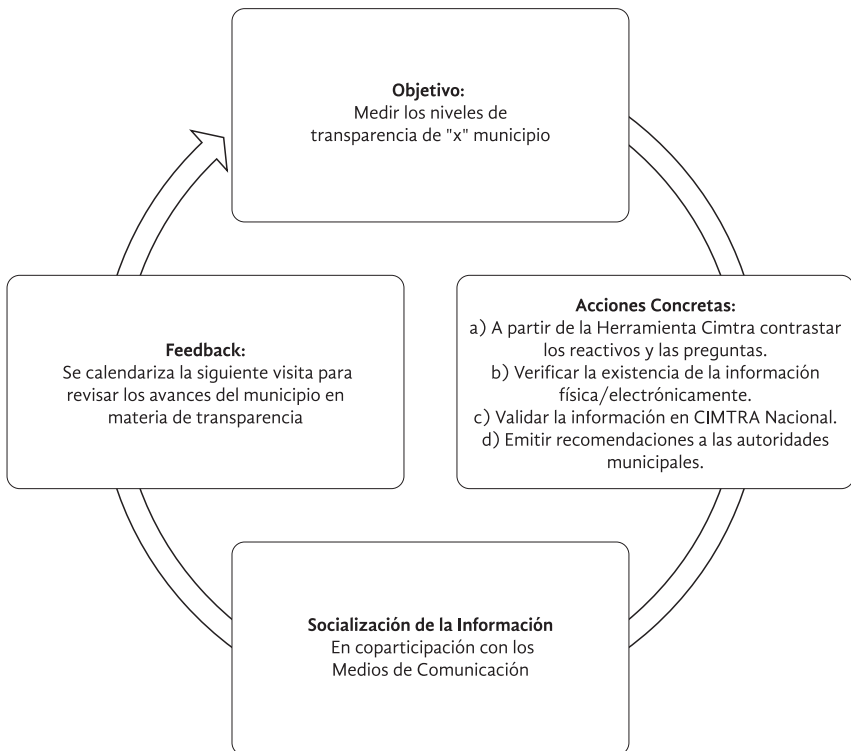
**Objetivo:**
Medir los niveles de transparencia de "x" municipio

**Acciones Concretas:**
a) A partir de la Herramienta Cimtra contrastar los reactivos y las preguntas.
b) Verificar la existencia de la información física/electrónicamente.
c) Validar la información en CIMTRA Nacional.
d) Emitir recomendaciones a las autoridades municipales.

**Socialización de la Información**
En coparticipación con los Medios de Comunicación

**Feedback:**
Se calendariza la siguiente visita para revisar los avances del municipio en materia de transparencia